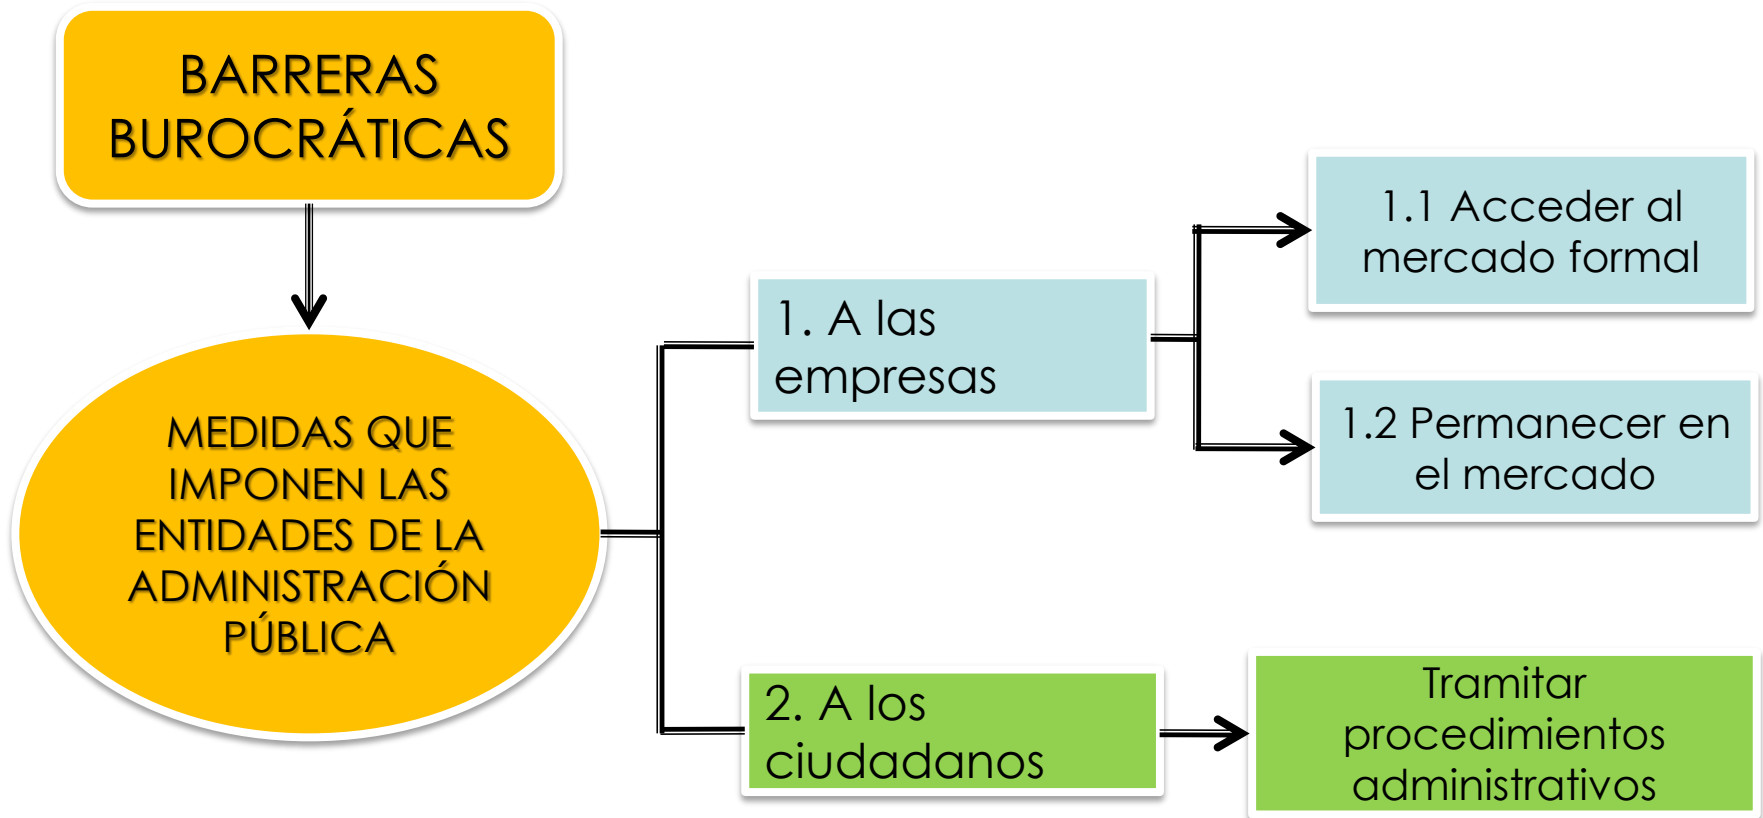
BARRERAS BUROCRÁTICAS

MEDIDAS QUE IMPONEN LAS ENTIDADES DE LA ADMINISTRACIÓN PÚBLICA

1. A las empresas

1.1 Acceder al mercado formal

1.2 Permanecer en el mercado

2. A los ciudadanos

Tramitar procedimientos administrativos